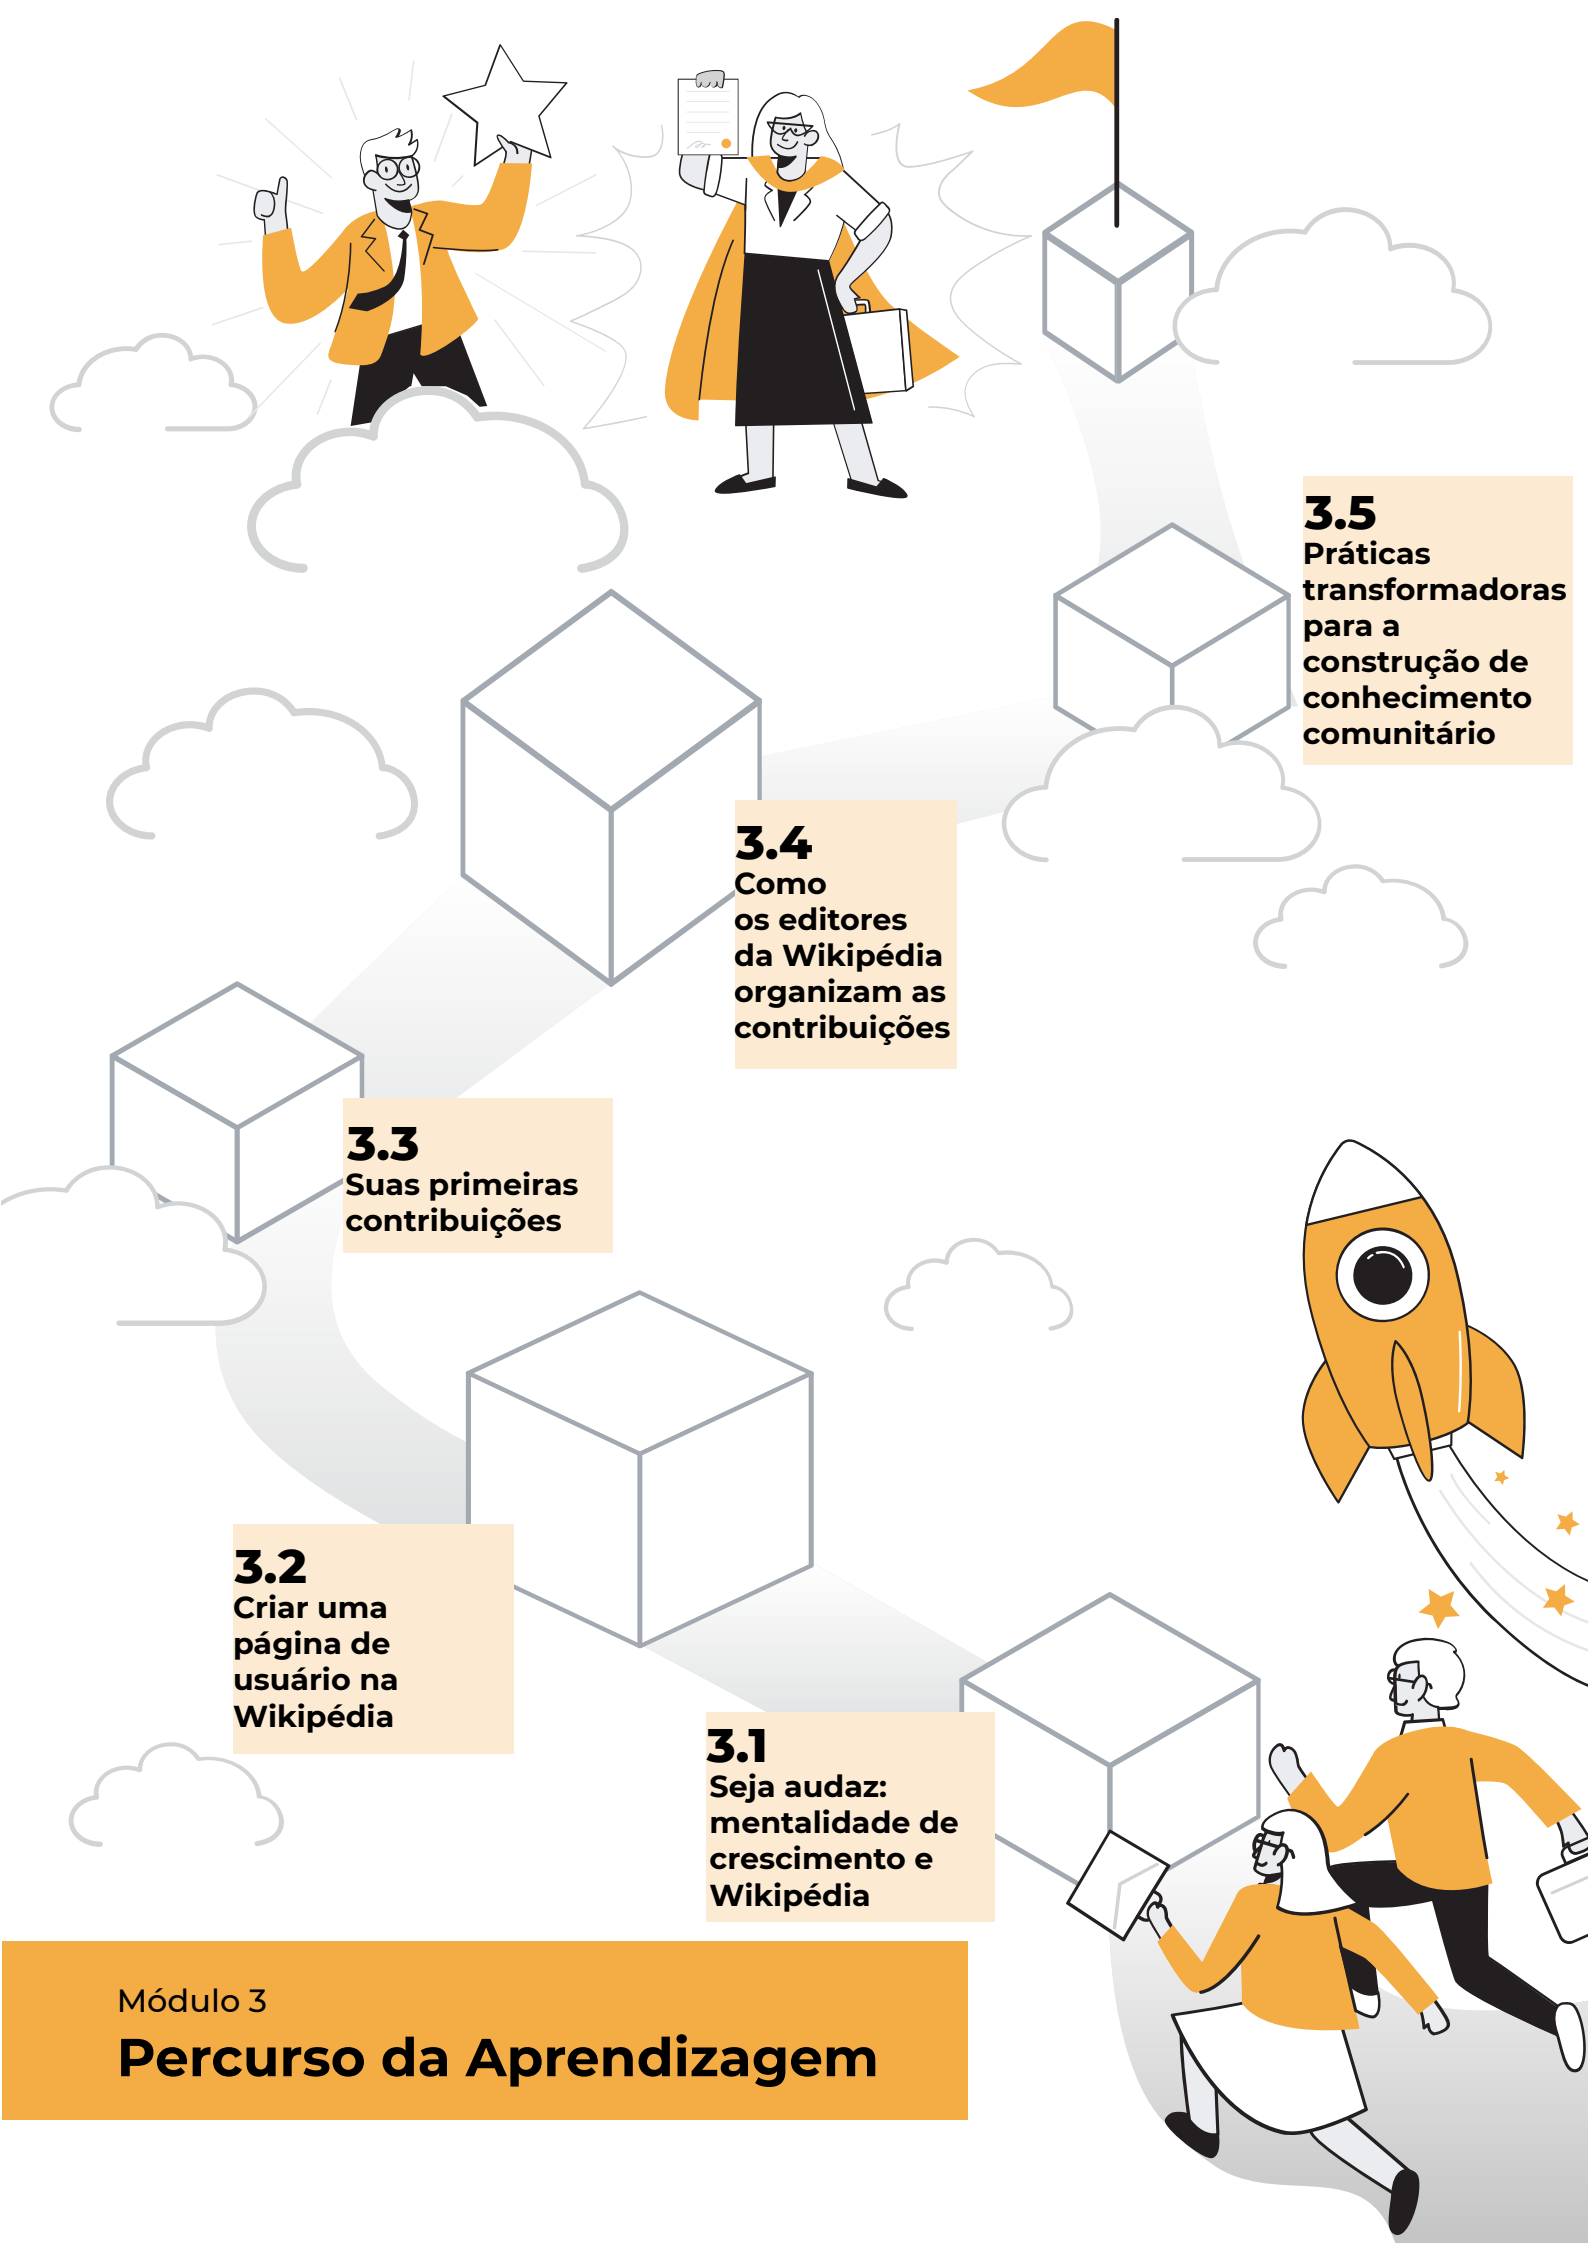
3.5
Práticas transformadoras para a construção de conhecimento comunitário

3.4
Como os editores da Wikipédia organizam as contribuições

3.3
Suas primeiras contribuições

3.2
Criar uma página de usuário na Wikipédia

3.1
Seja audaz: mentalidade de crescimento e Wikipédia

Módulo 3
Percurso da Aprendizagem